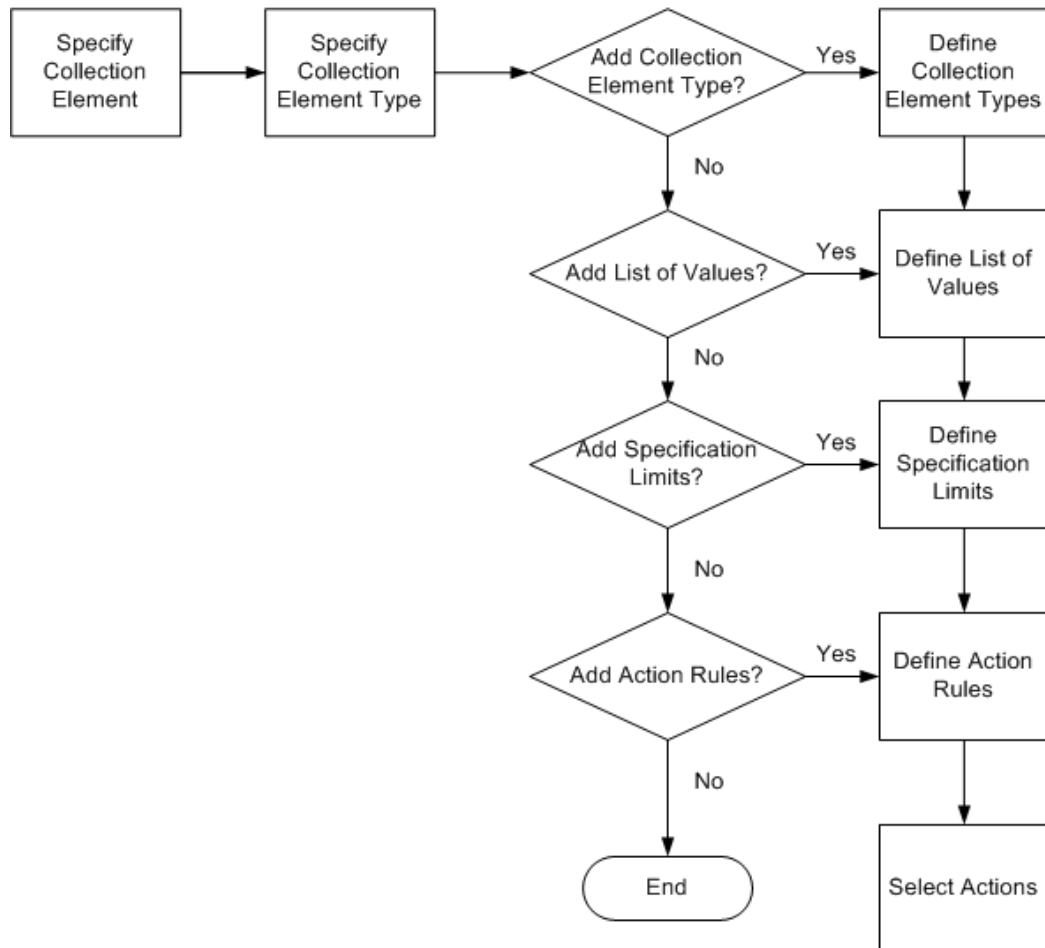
Specify Collection Element

Specify Collection Element Type

Add Collection Element Type?

Yes

Define Collection Element Types

No

Add List of Values?

Yes

Define List of Values

No

Add Specification Limits?

Yes

Define Specification Limits

No

Add Action Rules?

Yes

Define Action Rules

No

End

Select Actions